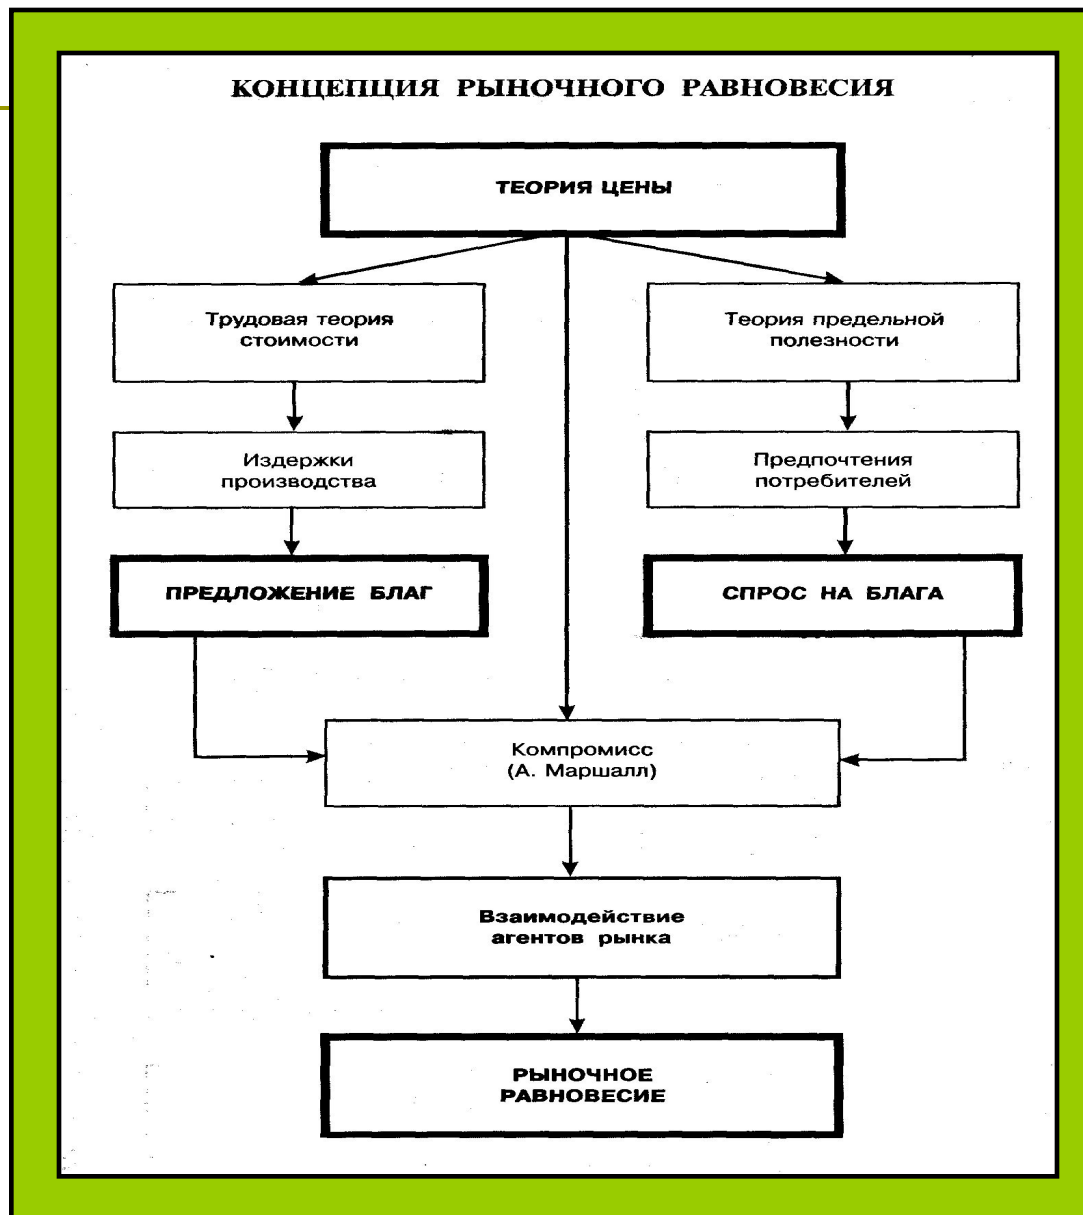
КОНЦЕПЦИЯ РЫНОЧНОГО РАВНОВЕСИЯ

ТЕОРИЯ ЦЕНЫ

Трудовая теория стоимости

Теория предельной полезности

Издержки производства

Предпочтения потребителей

ПРЕДЛОЖЕНИЕ БЛАГ

СПРОС НА БЛАГА

Компромисс (А. Маршалл)

Взаимодействие агентов рынка

РЫНОЧНОЕ РАВНОВЕСИЕ